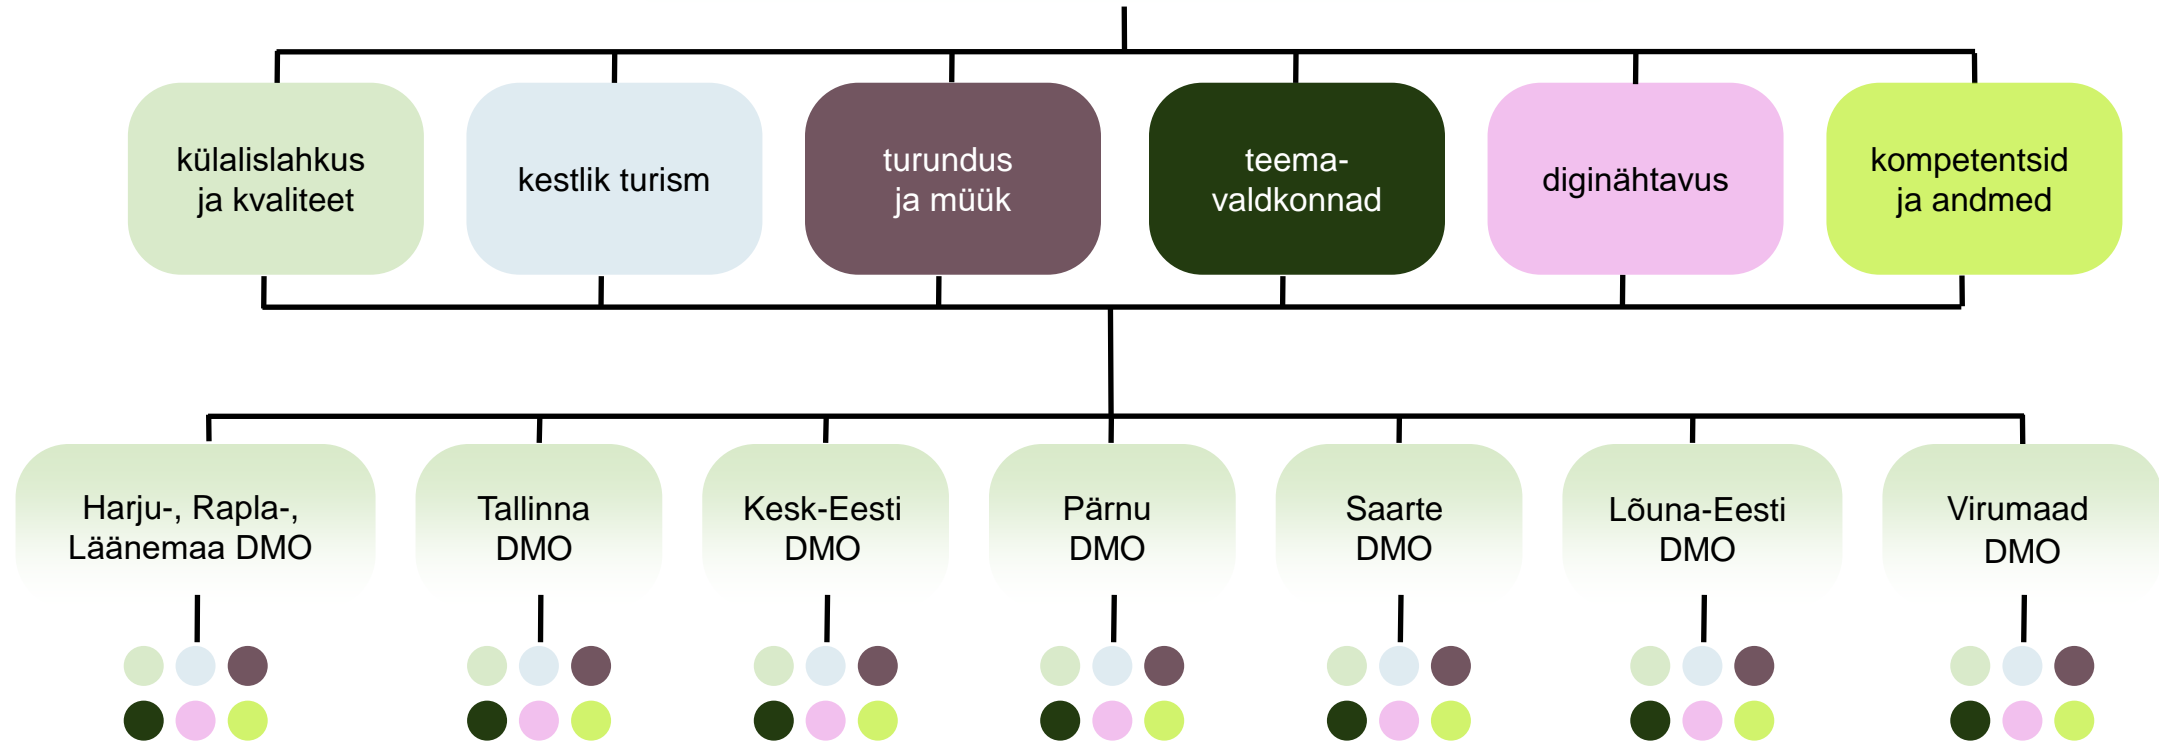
külalislahkus ja kvaliteet

kestlik turism

turundus ja müük

teemavaldkonnad

diginähtavus

kompetentsid ja andmed

Harju-, Rapla-, Läänemaa DMO

Tallinna DMO

Kesk-Eesti DMO

Pärnu DMO

Saarte DMO

Lõuna-Eesti DMO

Virumaad DMO